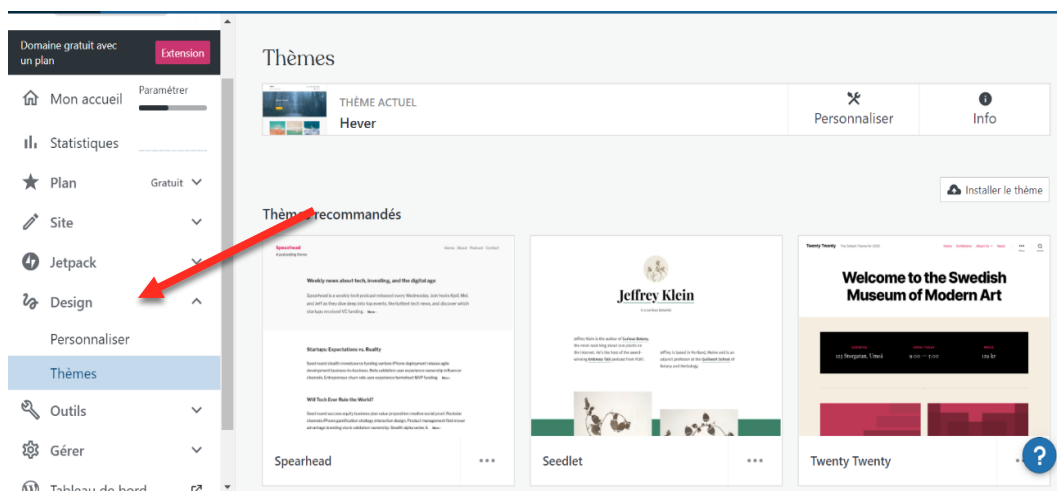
Domaine gratuit avec un plan

Extension

Mon accueil

Paramétrer

Statistiques

Plan

Gratuit

Site

Jetpack

Design

Personnaliser

Thèmes

Outils

Gérer

Tableau de bord

Thèmes

THÈME ACTUEL

Hever

Personnaliser

Info

Installer le thème

Thèm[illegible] recommandés

Spearhead

Weekly news about tech, investing, and the digital age

Startups: Expectations vs. Reality

Will Tech Ever Rule the World?

Jeffrey Klein

Twenty Twenty

Welcome to the Swedish Museum of Modern Art

Spearhead

Seedlet

Twenty Twenty